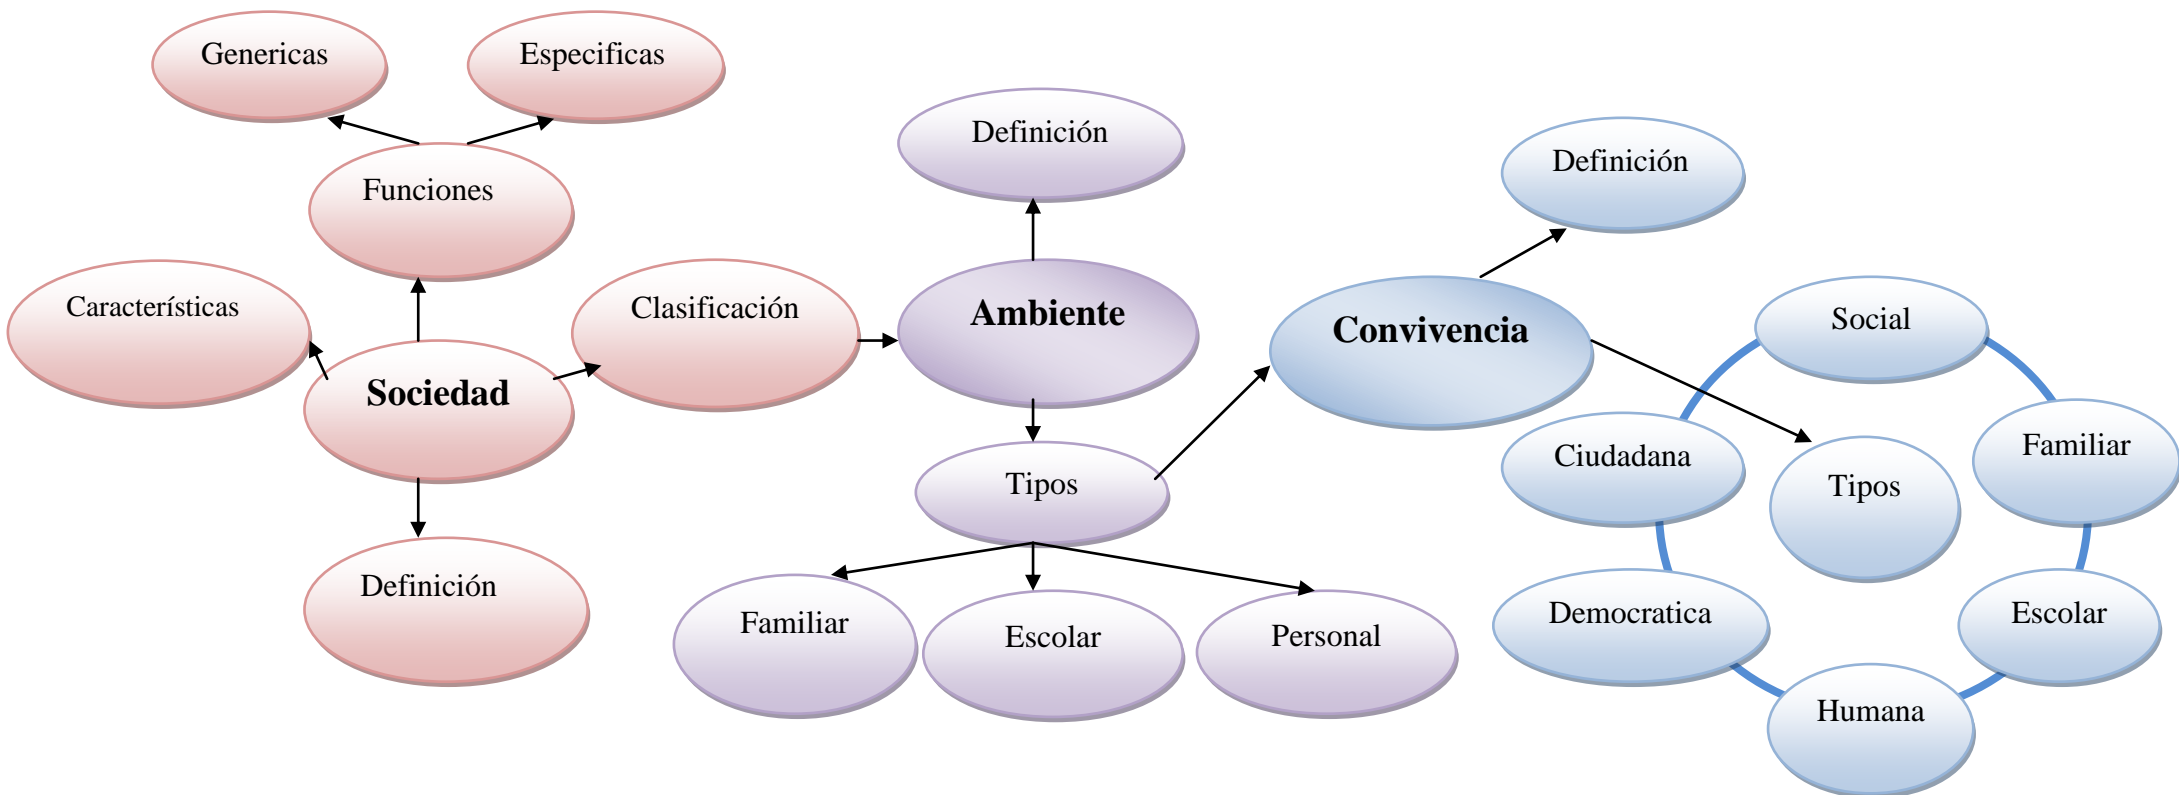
Genericas
Especificas
Funciones
Características
Clasificación
Sociedad
Definición
Definición
Ambiente
Tipos
Familiar
Escolar
Personal
Definición
Convivencia
Social
Ciudadana
Tipos
Familiar
Democratica
Escolar
Humana